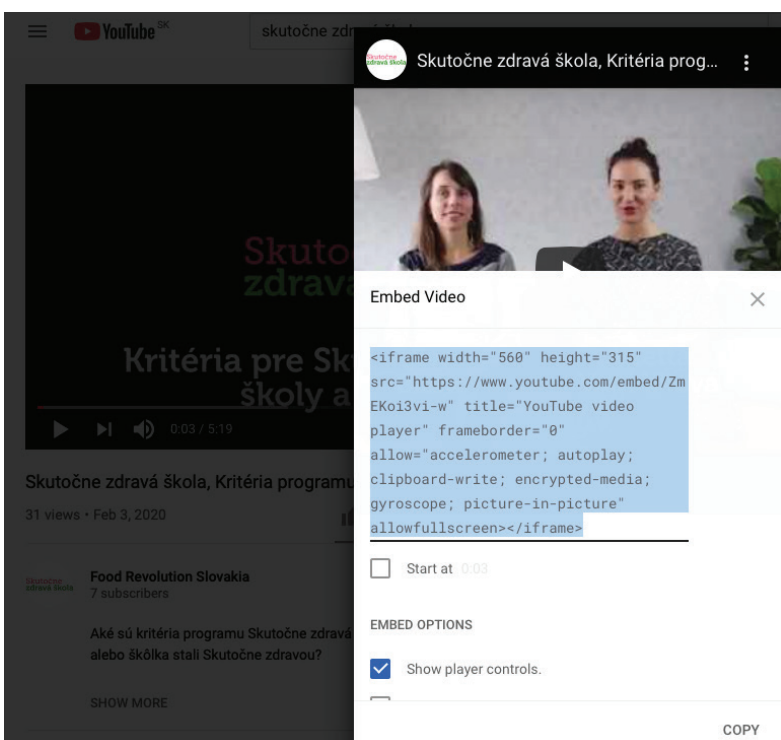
YouTube SK

skutočne zdr

Skutočne zdravá škola

Skutočne zdravá škola, Kritéria prog...

Skuto
zdrava

Kritéria pre Sk
školy a

0:03 / 5:19

Skutočne zdravá škola, Kritéria programu

31 views • Feb 3, 2020

Skutočne zdravá škola

Food Revolution Slovakia
7 subscribers

Aké sú kritéria programu Skutočne zdravá
alebo škôlka stali Skutočne zdravou?

SHOW MORE

Embed Video

<iframe width="560" height="315" src="https://www.youtube.com/embed/ZmEKoi3vi-w" title="YouTube video player" frameborder="0" allow="accelerometer; autoplay; clipboard-write; encrypted-media; gyroscope; picture-in-picture" allowfullscreen></iframe>

Start at 0:03

EMBED OPTIONS

Show player controls.

COPY